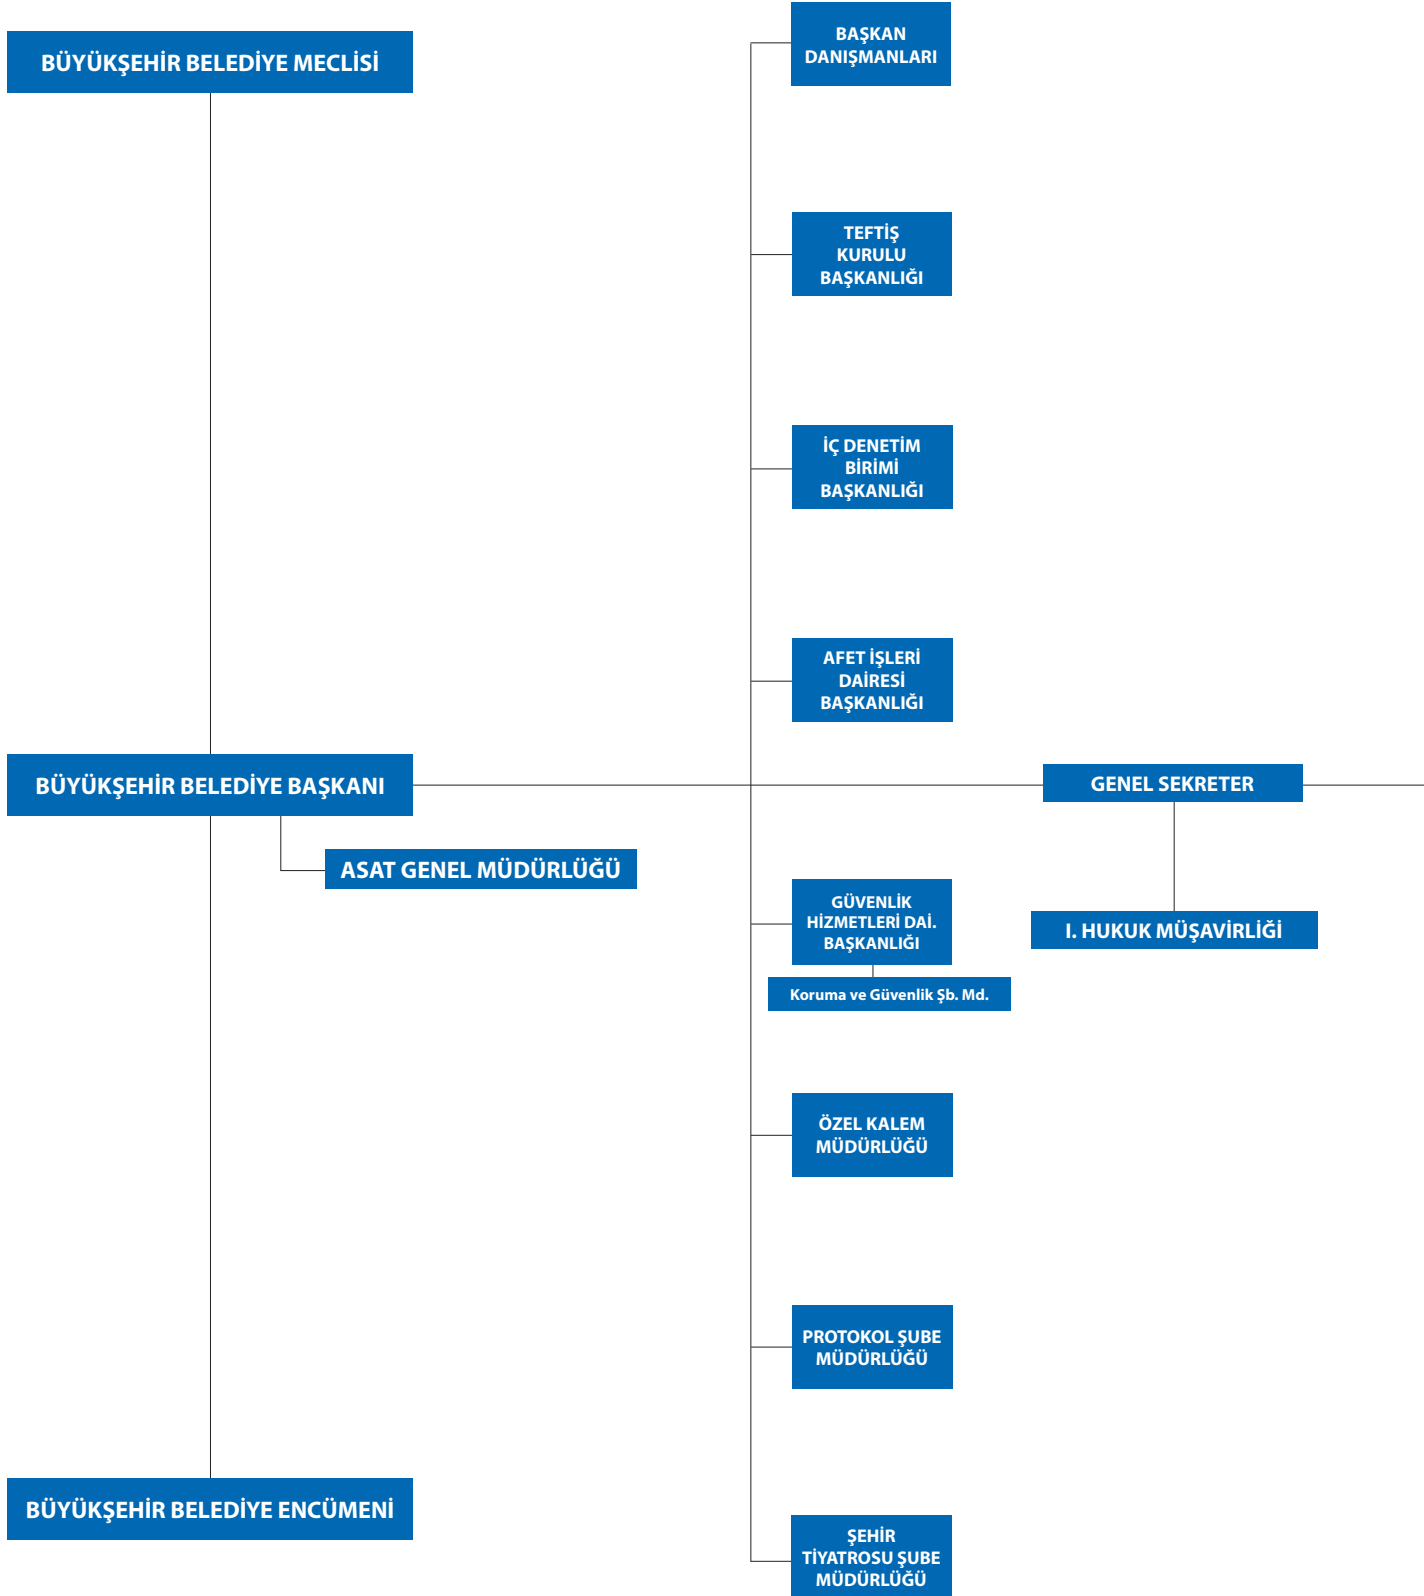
BÜYÜKŞEHİR BELEDİYE MECLİSİ

BAŞKAN DANIŞMANLARI

TEFTİŞ KURULU BAŞKANLIĞI

İÇ DENETİM BİRİMİ BAŞKANLIĞI

AFET İŞLERİ DAİRESİ BAŞKANLIĞI

BÜYÜKŞEHİR BELEDİYE BAŞKANI

GENEL SEKRETER

ASAT GENEL MÜDÜRLÜĞÜ

GÜVENLİK HİZMETLERİ DAİ. BAŞKANLIĞI

Koruma ve Güvenlik Şb. Md.

I. HUKUK MÜŞAVİRLİĞİ

ÖZEL KALEM MÜDÜRLÜĞÜ

PROTOKOL ŞUBE MÜDÜRLÜĞÜ

BÜYÜKŞEHİR BELEDİYE ENCÜMENİ

ŞEHİR TİYATROSU ŞUBE MÜDÜRLÜĞÜ